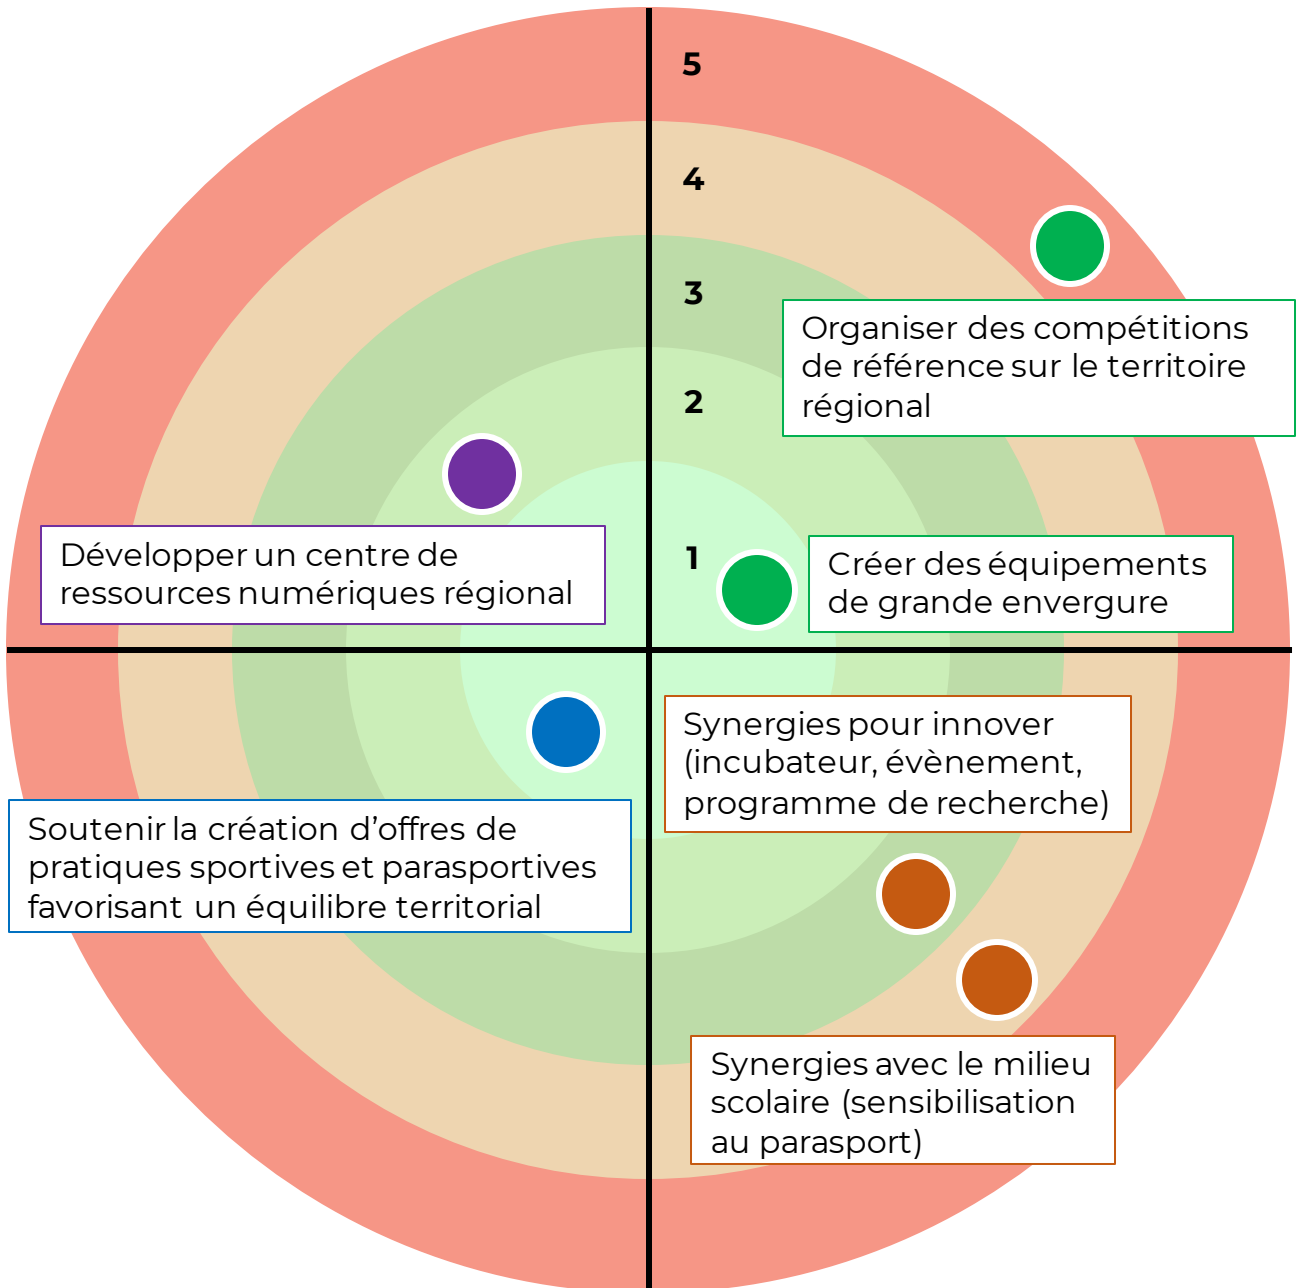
5

4

3

Organiser des compétitions de référence sur le territoire régional

2

Développer un centre de ressources numériques régional

1

Créer des équipements de grande envergure

Synergies pour innover (incubateur, évènement, programme de recherche)

Soutenir la création d’offres de pratiques sportives et parasportives favorisant un équilibre territorial

Synergies avec le milieu scolaire (sensibilisation au parasport)